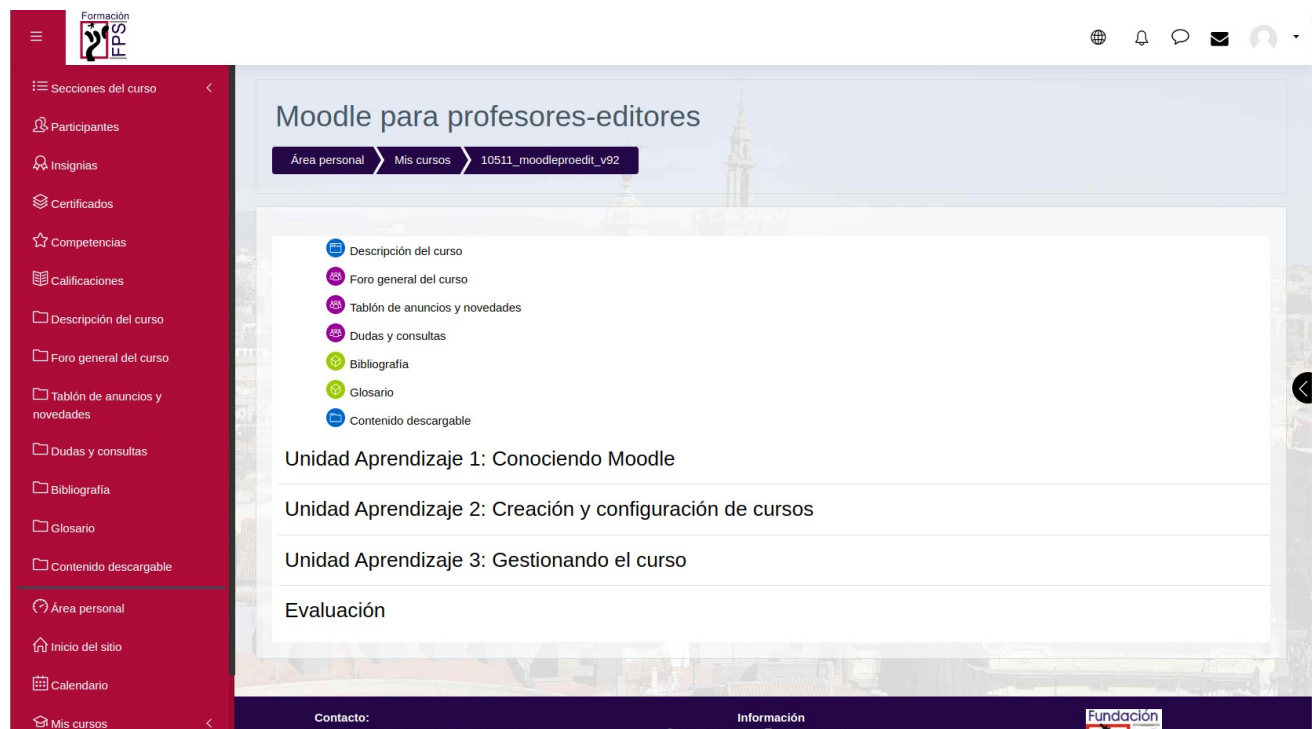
Formación
FPS

Secciones del curso
Participantes
Insignias
Certificados
Competencias
Calificaciones
Descripción del curso
Foro general del curso
Tablón de anuncios y novedades
Dudas y consultas
Bibliografía
Glosario
Contenido descargable
Área personal
Inicio del sitio
Calendario
Mis cursos

Moodle para profesores-editores

Área personal
Mis cursos
10511_moodleproedit_v92

Descripción del curso
Foro general del curso
Tablón de anuncios y novedades
Dudas y consultas
Bibliografía
Glosario
Contenido descargable

Unidad Aprendizaje 1: Conociendo Moodle

Unidad Aprendizaje 2: Creación y configuración de cursos

Unidad Aprendizaje 3: Gestionando el curso

Evaluación

Contacto:
Información
Fundación